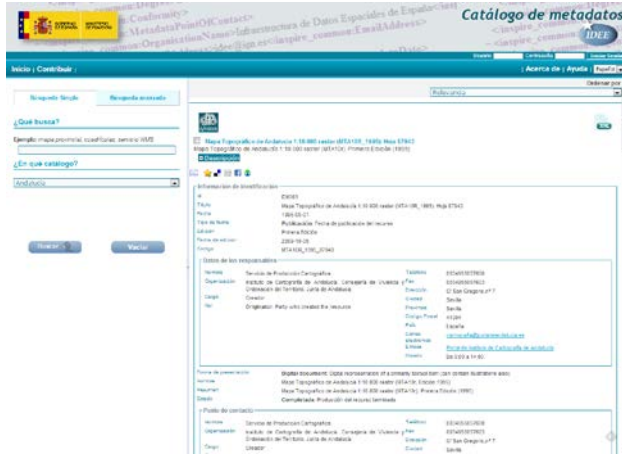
GOBIERNO DE ESPAÑA MINISTERIO DE FOMENTO

Catálogo de metadatos

IDEE

Usuario Contraseña Iniciar Sesión

Inicio | Contribuir

| Acerca de | Ayuda Español

Ordenar por

Relevancia

Búsqueda Simple Búsqueda avanzada

¿Qué busca?

Ejemplo: mapa provincial, cuadrículas, servicio WMS

¿En qué catálogo?

Andalucía

Buscar Vaciar

Mapa Topográfico de Andalucía 1:10.000 raster (MTA10R, 1985). Hoja 97943

Mapa Topográfico de Andalucía 1:10.000 raster (MTA10R). Primera Edición (1985)

Descripción

Información de identificación

Título Mapa Topográfico de Andalucía 1:10.000 raster (MTA10R, 1985). Hoja 97943

Fecha 1985-05-27

Tipo de fecha Publicación: Fecha de publicación del recurso

Edición Primera Edición

Fecha de edición 2009-10-05

Código MTA10R_1985_97943

Datos de los responsables

Nombre Servicio de Producción Cartográfica

Organización Instituto de Cartografía de Andalucía. Consejería de Vivienda y Ordenación del Territorio. Junta de Andalucía

Cargo Creador

Rol Originator: Party who created the resource

Teléfono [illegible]

Fax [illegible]

Dirección C/ San Gregorio nº 7

Ciudad Sevilla

Provincia Sevilla

Código Postal 41004

País España

Correo electrónico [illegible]

Enlace Portal del Instituto de Cartografía de Andalucía

Horario De 8:00 a 14:30

Forma de presentación Digital document: Digital representation of a primarily textual item (can contain illustrations also)

Nombre Mapa Topográfico de Andalucía 1:10.000 raster (MTA10R, Edición 1985)

Resumen Mapa Topográfico de Andalucía 1:10.000 raster (MTA10R). Primera Edición (1985)

Estado Completado: Producción del recurso terminada

Punto de contacto

Nombre Servicio de Producción Cartográfica

Organización Instituto de Cartografía de Andalucía. Consejería de Vivienda y Ordenación del Territorio. Junta de Andalucía

Cargo Creador

Teléfono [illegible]

Fax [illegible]

Dirección C/ San Gregorio nº 7

Ciudad Sevilla